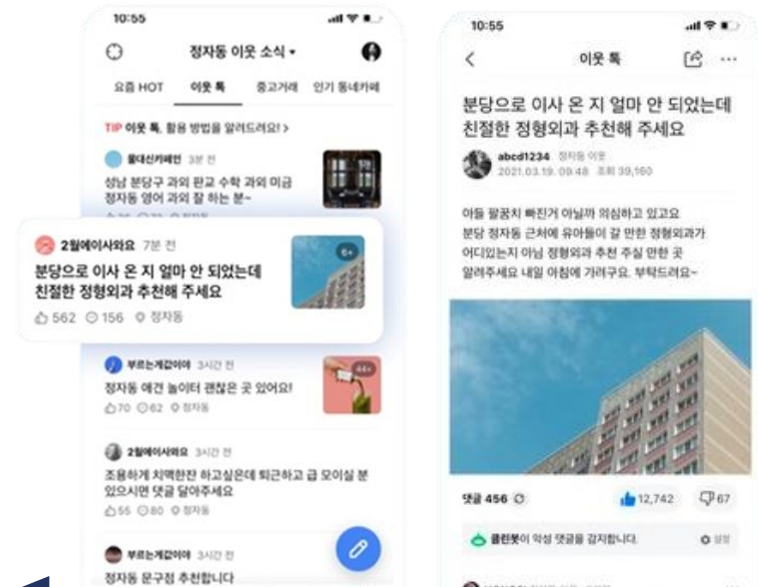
10:55

정자동 이웃 소식 •

요즘 HOT 이웃 톡 중고거래 인기 동네카페

TIP 이웃 톡, 활용 방법을 알려드려요! >

꿈대신카페인 3분 전

성남 분당구 과외 판교 수학 과외 미금 정자동 영어 과외 잘 하는 분~

2월에이사와요 7분 전

분당으로 이사 온 지 얼마 안 되었는데 친절한 정형외과 추천해 주세요

562 156 정자동

6+

부르는게값이야 3시간 전

정자동 애견 놀이터 괜찮은 곳 있어요!

70 62 정자동

44+

2월에이사와요 3시간 전

조용하게 치맥한잔 하고싶은데 퇴근하고 급 모이실 분 있으시면 댓글 달아주세요

55 80 정자동

부르는게값이야 3시간 전

정자동 문구점 추천합니다

10:55

이웃 톡

분당으로 이사 온 지 얼마 안 되었는데 친절한 정형외과 추천해 주세요

abcd1234 정자동 이웃
2021.03.19. 09:48 조회 39,160

아들 팔꿈치 빠진거 아닌가 의심하고 있고요 분당 정자동 근처에 유아들이 갈 만한 정형외과가 어디있는지 아님 정형외과 추천 주실 만한 곳 알려주세요 내일 아침에 가려구요. 부탁드려요~

댓글 456

12,742 67

클린봇이 악성 댓글을 감지합니다. 설정